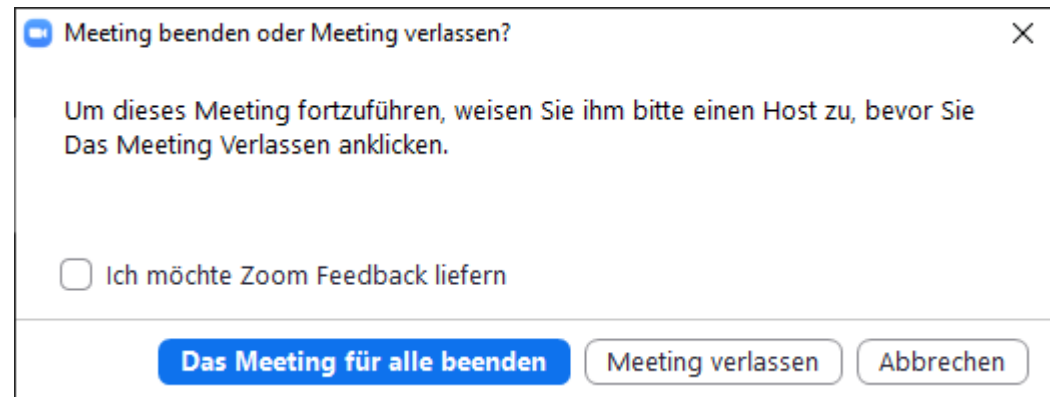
Meeting beenden oder Meeting verlassen?

×

Um dieses Meeting fortzuführen, weisen Sie ihm bitte einen Host zu, bevor Sie Das Meeting Verlassen anklicken.

Ich möchte Zoom Feedback liefern

Das Meeting für alle beenden

Meeting verlassen

Abbrechen